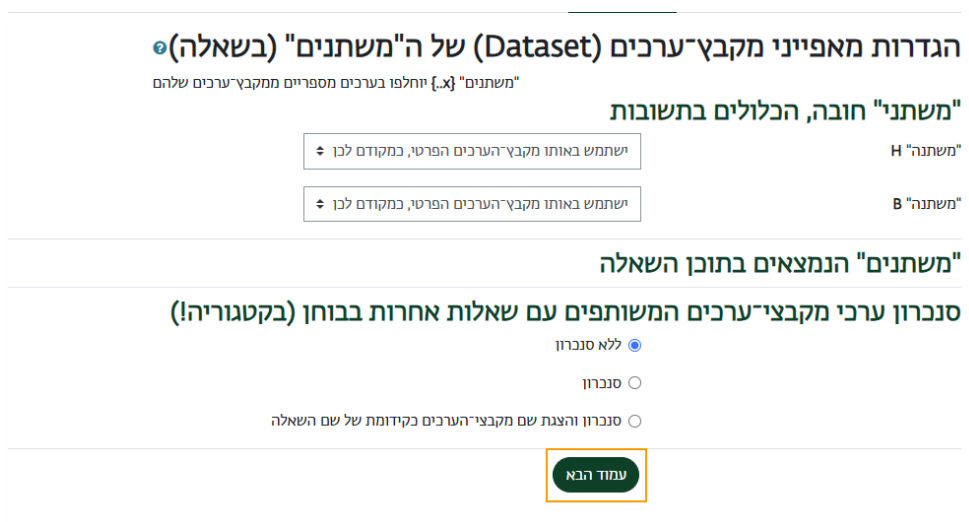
הגדרות מאפייני מקבץ־ערכים (Dataset) של ה"משתנים" (בשאלה)

"משתנים" {x..} יוחלפו בערכים מספריים ממקבץ־ערכים שלהם

"משתני" חובה, הכלולים בתשובות

"משתנה" H
ישתמש באותו מקבץ־הערכים הפרטי, כמקודם לכן

"משתנה" B
ישתמש באותו מקבץ־הערכים הפרטי, כמקודם לכן

"משתנים" הנמצאים בתוכן השאלה

סנכרון ערכי מקבצי־ערכים המשותפים עם שאלות אחרות בבוחן (בקטגוריה!)

ללא סנכרון

סנכרון

סנכרון והצגת שם מקבצי־הערכים כקידומת של שם השאלה

עמוד הבא